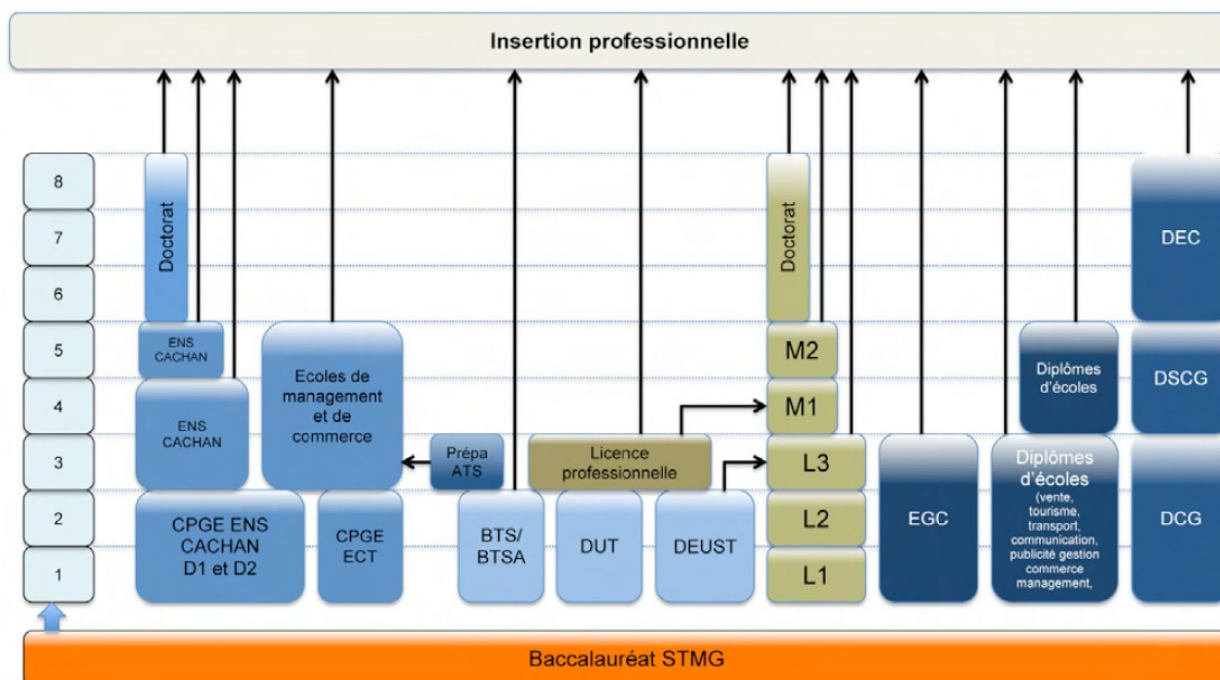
Insertion professionnelle

8
7
6
5
4
3
2
1

Doctorat
ENS CACHAN
ENS CACHAN
CPGE ENS CACHAN D1 et D2
Ecoles de management et de commerce
CPGE ECT
Prépa ATS
BTS/ BTSA
Licence professionnelle
DUT
DEUST
Doctorat
M2
M1
L3
L2
L1
EGC
Diplômes d'écoles
Diplômes d'écoles (vente, tourisme, transport, communication, publicité gestion commerce management,
DEC
DSCG
DCG

Baccalauréat STMG